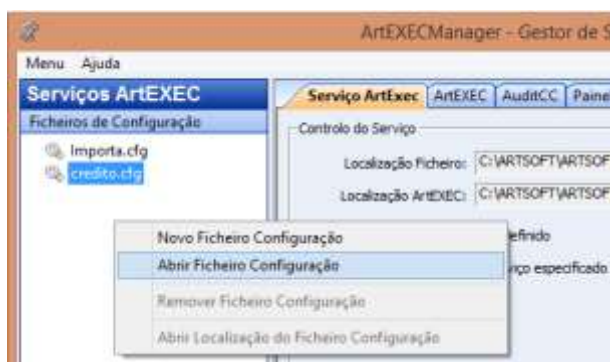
ArtEXECManager - Gestor de S

Menu Ajuda

Serviços ArtEXEC

Ficheiros de Configuração

Importa.cfg

credito.cfg

Serviço ArtExec | ArtEXEC | AuditCC | Paine

Controlo do Serviço

Localização Ficheiro: C:\ARTSOFT\ARTSOF

Localização ArtEXEC: C:\ARTSOFT\ARTSOF

efinido

iço especificado.

Novo Ficheiro Configuração

Abrir Ficheiro Configuração

Remover Ficheiro Configuração

Abrir Localização do Ficheiro Configuração